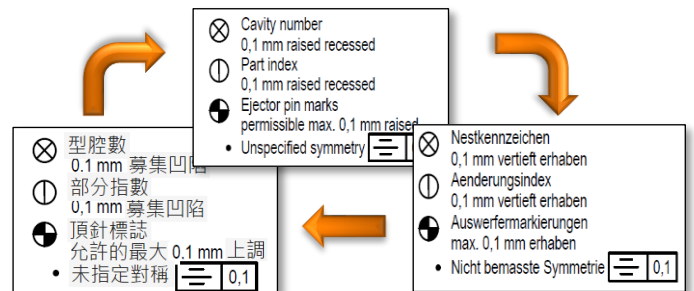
⨂ Cavity number
0,1 mm raised recessed
⦶ Part index
0,1 mm raised recessed
Ejector pin marks
permissible max. 0,1 mm raised
• Unspecified symmetry | ⌯ | 0,1 |

⨂ Nestkennzeichen
0,1 mm vertieft erhaben
⦶ Aenderungsindex
0,1 mm vertieft erhaben
Auswerfermarkierungen
max. 0,1 mm erhaben
• Nicht bemasste Symmetrie | ⌯ | 0,1 |

⨂ 型腔數
0.1 mm 募集凹陷
⦶ 部分指數
0.1 mm 募集凹陷
頂針標誌
允許的最大 0.1 mm 上調
• 未指定對稱 | ⌯ | 0,1 |